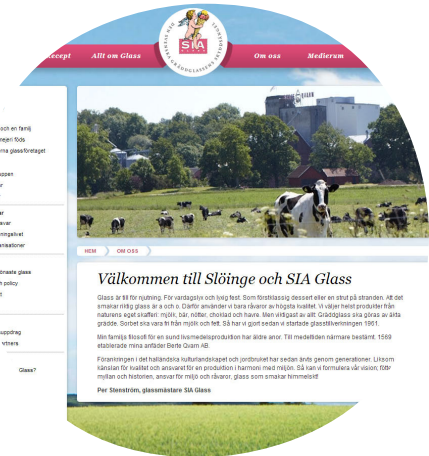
ecept Allt om Glass Om oss Medierum

SIA

GRÄDDGLASSENS BEVARARE

HEM OM OSS

Välkommen till Slöinge och SIA Glass

Glass är till för njutning. För vardagslyx och lyxig fest. Som förstklassig dessert eller en strut på stranden. Allt det smakar riktig glass är a och o. Därför använder vi bara råvaror av högsta kvalitet. Vi väljer helst produkter från naturens eget skafferi: mjölk, bär, nötter, choklad och frukt. Men viktigast av allt: Gräddglass ska göras av äkta grädde. Sorbet ska vara fri från mjölk och fett. Så har vi gjort sedan vi startade glasstillverkningen 1961.

Min familjs filosofi för en sund livsmedelsproduktion har äldre anor. Till medeltiden närmare bestämt. 1569 etablerade mina anfäder Berte Qvarn AB.

Förankringen i det halländska kulturlandskapet och jordbruket har sedan änts genom generationer. Liksom känslan för kvalitet och ansvaret för en produktion i harmoni med miljön. Så kan vi formulera vår vision: förr mullen och historien, ansvar för miljö och råvaror, glass som smakar himmelskt!

Per Stenström, glassmästare SIA Glass

och en familj
mejeri föds
rna glassföretaget
uppen
r
ar
aver
ningsfakt
aktioner
tinaste glass
n policy
t
uppdrag
virnera
Glass?